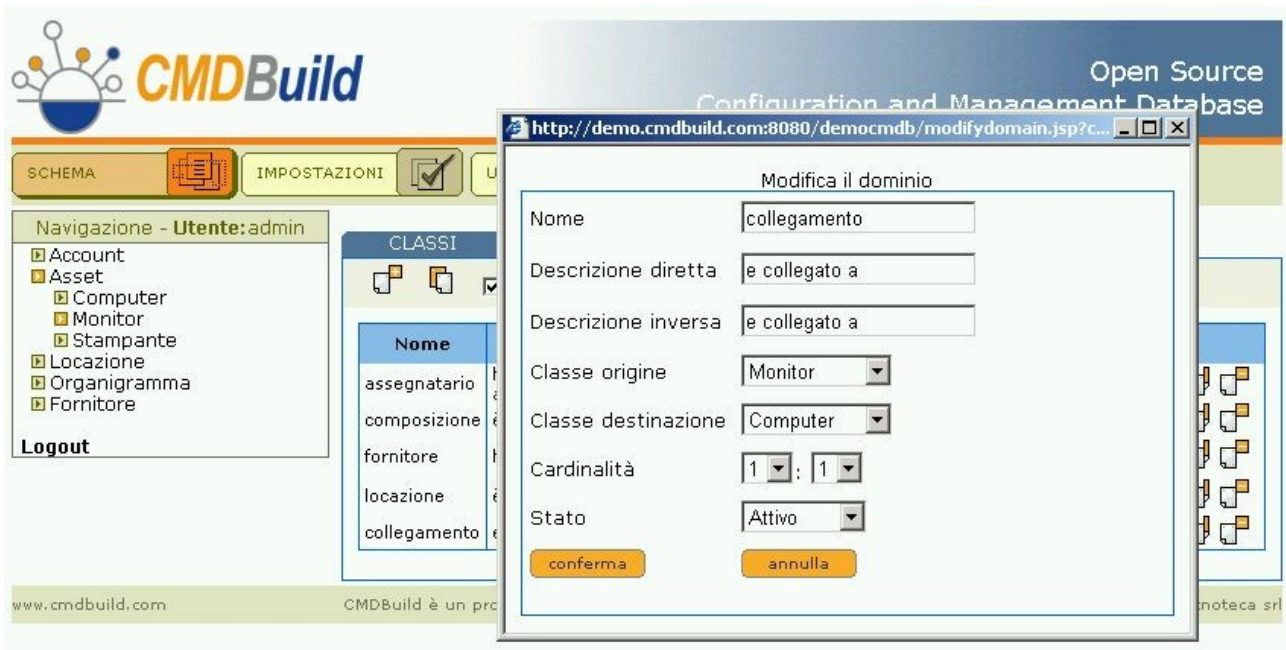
CMDBuild

Open Source
Configuration and Management Database

SCHEMA
IMPOSTAZIONI
U

Navigazione - Utente: admin
Account
Asset
Computer
Monitor
Stampante
Locazione
Organigramma
Fornitore

Logout

CLASSI

| Nome |
|---|
| assegnatario |
| composizione |
| fornitore |
| locazione |
| collegamento |

www.cmdbuild.com
CMDBuild è un pro
noteca srl

http://demo.cmdbuild.com:8080/democmdb/modifydomain.jsp?c...

Modifica il dominio

Nome: collegamento
Descrizione diretta: e collegato a
Descrizione inversa: e collegato a
Classe origine: Monitor
Classe destinazione: Computer
Cardinalità: 1 : 1
Stato: Attivo

conferma
annulla